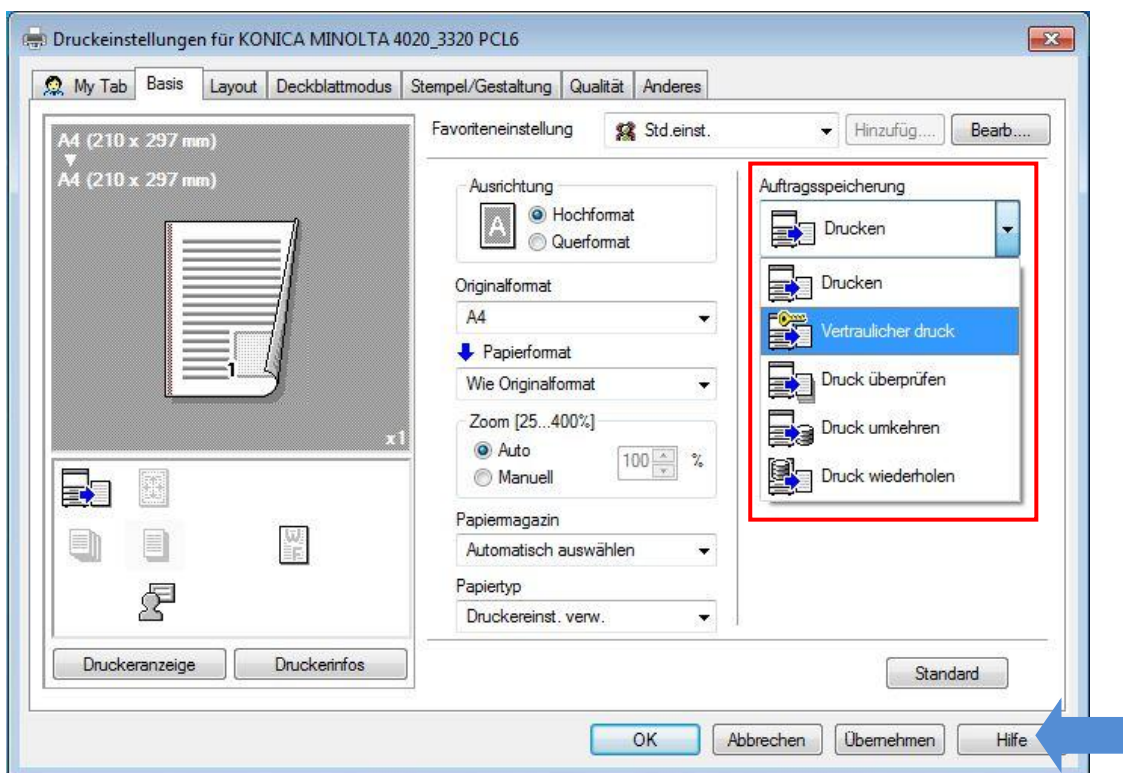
Druckeinstellungen für KONICA MINOLTA 4020_3320 PCL6

My Tab | Basis | Layout | Deckblattmodus | Stempel/Gestaltung | Qualität | Anderes

A4 (210 x 297 mm)
▼
A4 (210 x 297 mm)

1

x1

Favoriteneinstellung
Std.einst.
Hinzufüg....
Bearb....

Ausrichtung
A
Hochformat
Querformat

Originalformat
A4

Papierformat
Wie Originalformat

Zoom [25...400%]
Auto
Manuell
100 %

Papiermagazin
Automatisch auswählen

Papiertyp
Druckereinst. verw.

Auftragsspeicherung
Drucken

Drucken
Vertraulicher druck
Druck überprüfen
Druck umkehren
Druck wiederholen

Druckeranzeige
Druckerinfos

Standard

OK
Abbrechen
Übernehmen
Hilfe